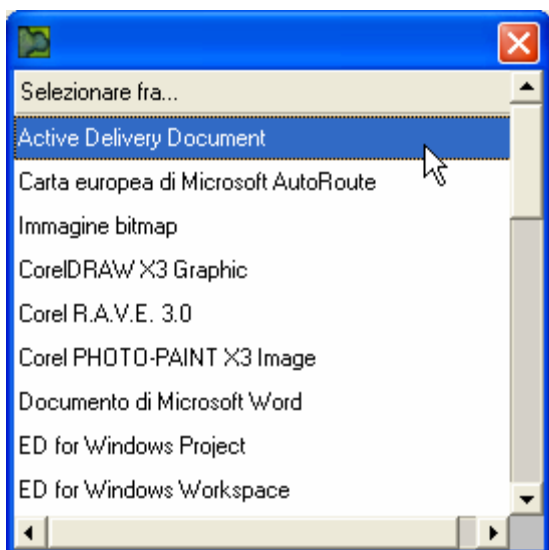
Selezionare fra...
Active Delivery Document
Carta europea di Microsoft AutoRoute
Immagine bitmap
CorelDRAW X3 Graphic
Corel R.A.V.E. 3.0
Corel PHOTO-PAINT X3 Image
Documento di Microsoft Word
ED for Windows Project
ED for Windows Workspace